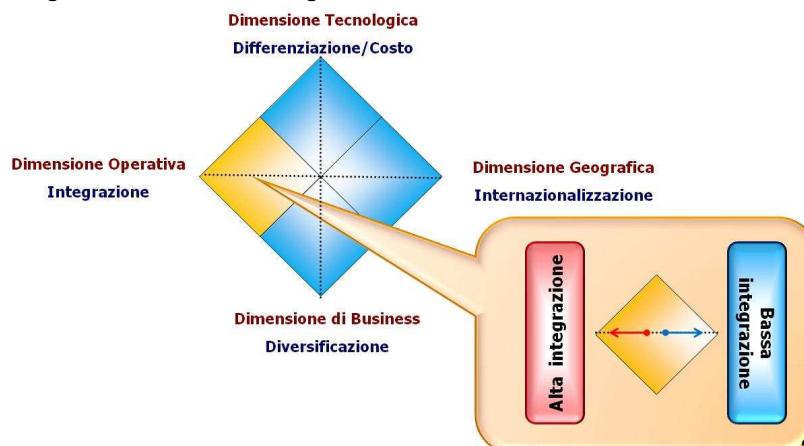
Dimensione Tecnologica
Differenziazione/Costo

Dimensione Operativa
Integrazione

Dimensione Geografica
Internazionalizzazione

Dimensione di Business
Diversificazione

Alta integrazione

Bassa integrazione